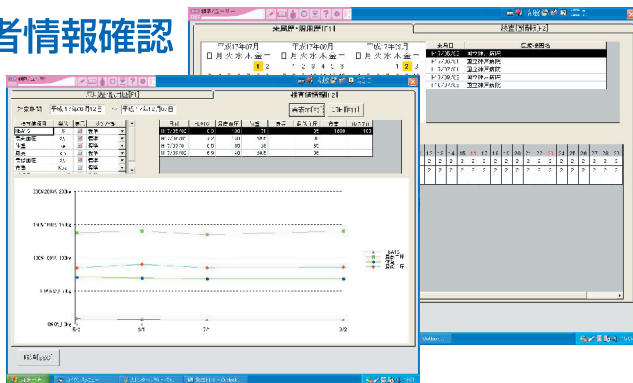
者情報確認

平成17年07月
日 月 火 水 木 金 土
1 2

平成17年08月
日 月 火 水 木 金 土
1 2 3 4 5 6

平成17年09月
日 月 火 水 木 金 土
1 2 3

来院日
H17/08/01
H17/08/03
H17/09/01
H17/09/02

医療機関名
国立神戸病院
国立神戸病院
国立神戸病院

平成17年08月12日 ～ 平成17年09月02日

検査情報欄[2]

表示[F1]
印刷[F11]

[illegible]